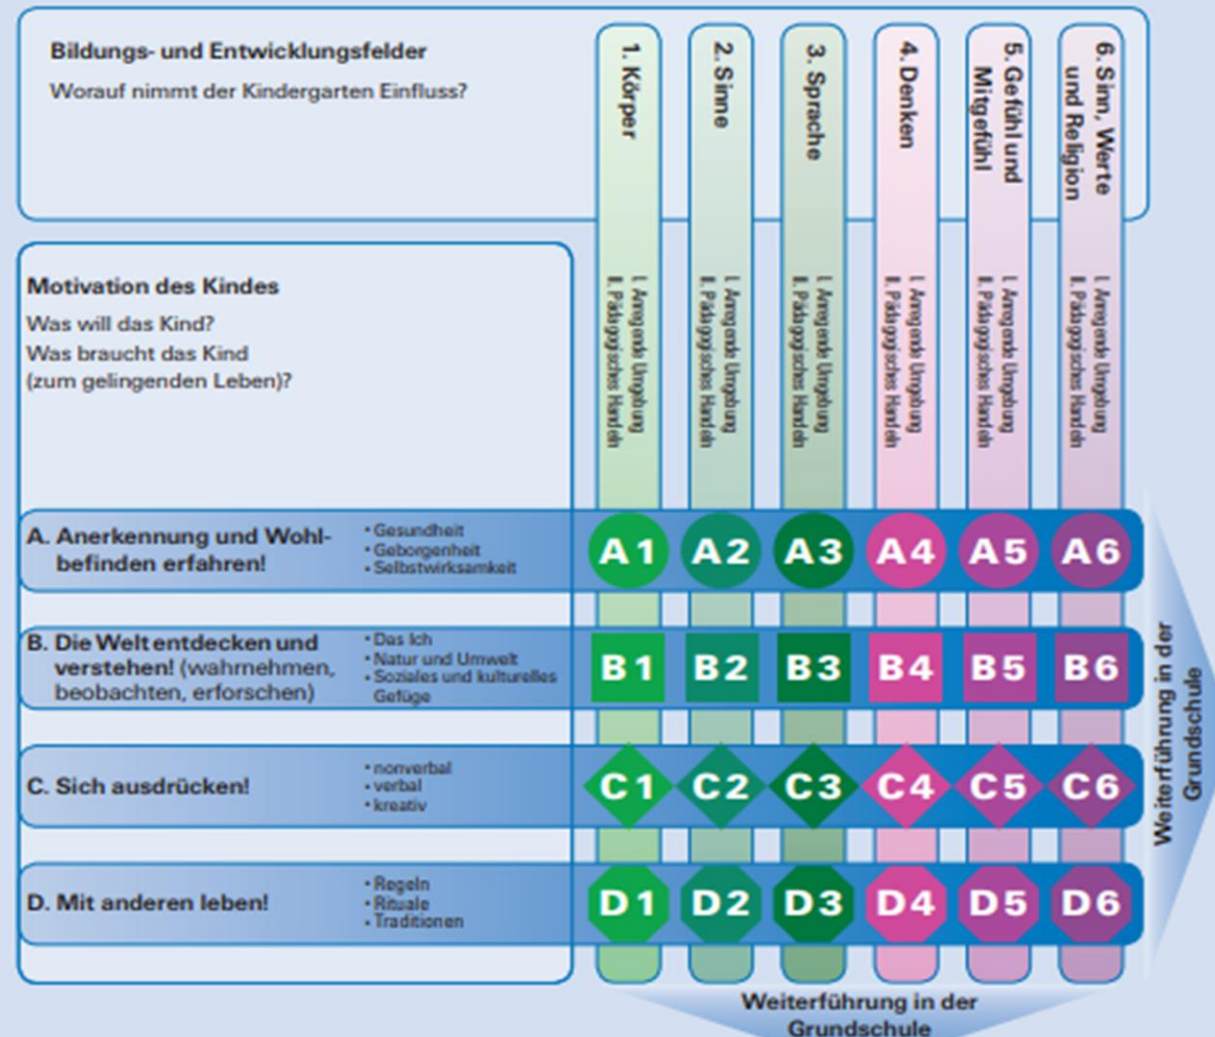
Bildungs- und Entwicklungsfelder

Worauf nimmt der Kindergarten Einfluss?

1. Körper

2. Sinne

3. Sprache

4. Denken

5. Gefühl und Mitgefühl

6. Sinn, Werte und Religion

I. Anregende Umgebung
II. Pädagogisches Handeln

I. Anregende Umgebung
II. Pädagogisches Handeln

I. Anregende Umgebung
II. Pädagogisches Handeln

I. Anregende Umgebung
II. Pädagogisches Handeln

I. Anregende Umgebung
II. Pädagogisches Handeln

I. Anregende Umgebung
II. Pädagogisches Handeln

Motivation des Kindes

Was will das Kind?

Was braucht das Kind (zum gelingenden Leben)?

A. Anerkennung und Wohlbefinden erfahren!

• Gesundheit
• Geborgenheit
• Selbstwirksamkeit

A1 A2 A3 A4 A5 A6

B. Die Welt entdecken und verstehen! (wahrnehmen, beobachten, erforschen)

• Das Ich
• Natur und Umwelt
• Soziales und kulturelles Gefüge

B1 B2 B3 B4 B5 B6

C. Sich ausdrücken!

• nonverbal
• verbal
• kreativ

C1 C2 C3 C4 C5 C6

D. Mit anderen leben!

• Regeln
• Rituale
• Traditionen

D1 D2 D3 D4 D5 D6

Weiterführung in der Grundschule

Weiterführung in der Grundschule